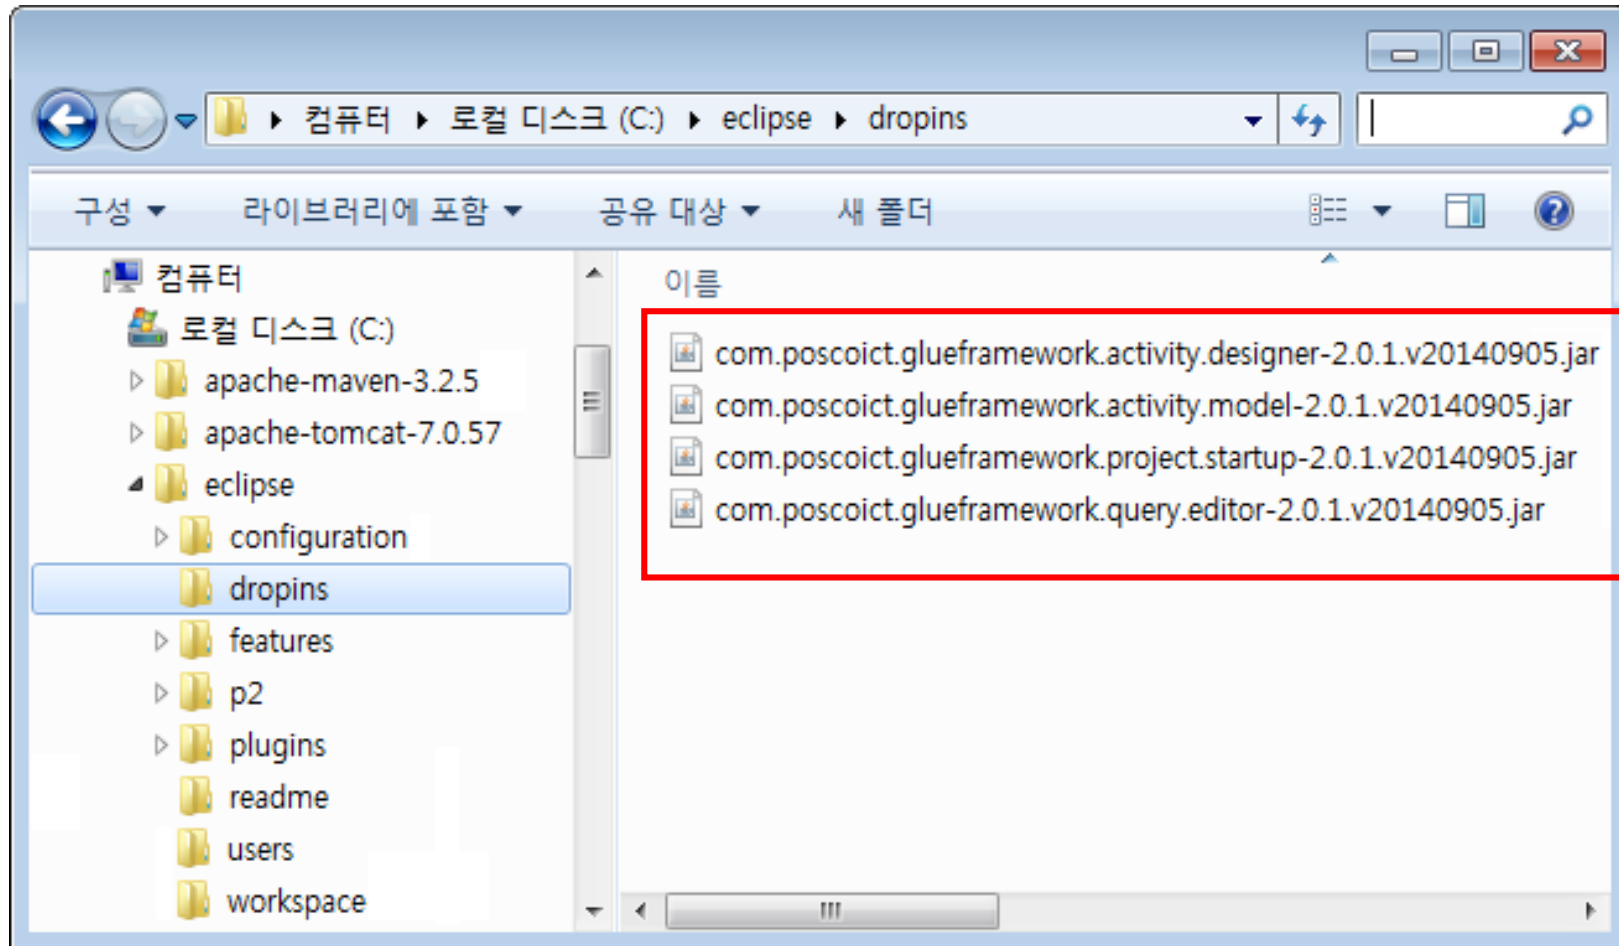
컴퓨터 ▸ 로컬 디스크 (C:) ▸ eclipse ▸ dropins

구성 ▾ 라이브러리에 포함 ▾ 공유 대상 ▾ 새 폴더

컴퓨터
로컬 디스크 (C:)
apache-maven-3.2.5
apache-tomcat-7.0.57
eclipse
configuration
dropins
features
p2
plugins
readme
users
workspace

이름
com.poscoict.glueframework.activity.designer-2.0.1.v20140905.jar
com.poscoict.glueframework.activity.model-2.0.1.v20140905.jar
com.poscoict.glueframework.project.startup-2.0.1.v20140905.jar
com.poscoict.glueframework.query.editor-2.0.1.v20140905.jar